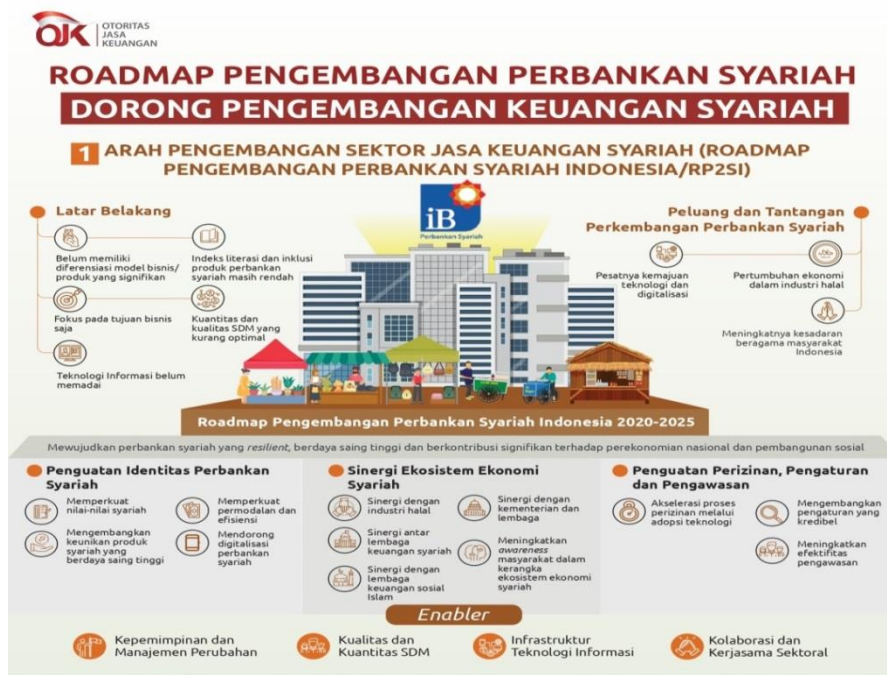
OJK OTORITAS JASA KEUANGAN

ROADMAP PENGEMBANGAN PERBANKAN SYARIAH

DORONG PENGEMBANGAN KEUANGAN SYARIAH

1 ARAH PENGEMBANGAN SEKTOR JASA KEUANGAN SYARIAH (ROADMAP PENGEMBANGAN PERBANKAN SYARIAH INDONESIA/RP2SI)

Latar Belakang

Belum memiliki diferensiasi model bisnis/ produk yang signifikan

Indeks literasi dan inklusi produk perbankan syariah masih rendah

Fokus pada tujuan bisnis saja

Kuantitas dan kualitas SDM yang kurang optimal

Teknologi Informasi belum memadai

iB Perbankan Syariah

Peluang dan Tantangan Perkembangan Perbankan Syariah

Pesatnya kemajuan teknologi dan digitalisasi

Pertumbuhan ekonomi dalam industri halal

Meningkatnya kesadaran beragama masyarakat Indonesia

Roadmap Pengembangan Perbankan Syariah Indonesia 2020-2025

Mewujudkan perbankan syariah yang resilient, berdaya saing tinggi dan berkontribusi signifikan terhadap perekonomian nasional dan pembangunan sosial

Penguatan Identitas Perbankan Syariah

Memperkuat nilai-nilai syariah

Memperkuat permodalan dan efisiensi

Mengembangkan keunikan produk syariah yang berdaya saing tinggi

Mendorong digitalisasi perbankan syariah

Sinergi Ekosistem Ekonomi Syariah

Sinergi dengan industri halal

Sinergi dengan kementerian dan lembaga

Sinergi antar lembaga keuangan syariah

Meningkatkan awareness masyarakat dalam kerangka ekosistem ekonomi syariah

Sinergi dengan lembaga keuangan sosial Islam

Penguatan Perizinan, Pengaturan dan Pengawasan

Akselerasi proses perizinan melalui adopsi teknologi

Mengembangkan pengaturan yang kredibel

Meningkatkan efektifitas pengawasan

Enabler

Kepemimpinan dan Manajemen Perubahan

Kualitas dan Kuantitas SDM

Infrastruktur Teknologi Informasi

Kolaborasi dan Kerjasama Sektoral